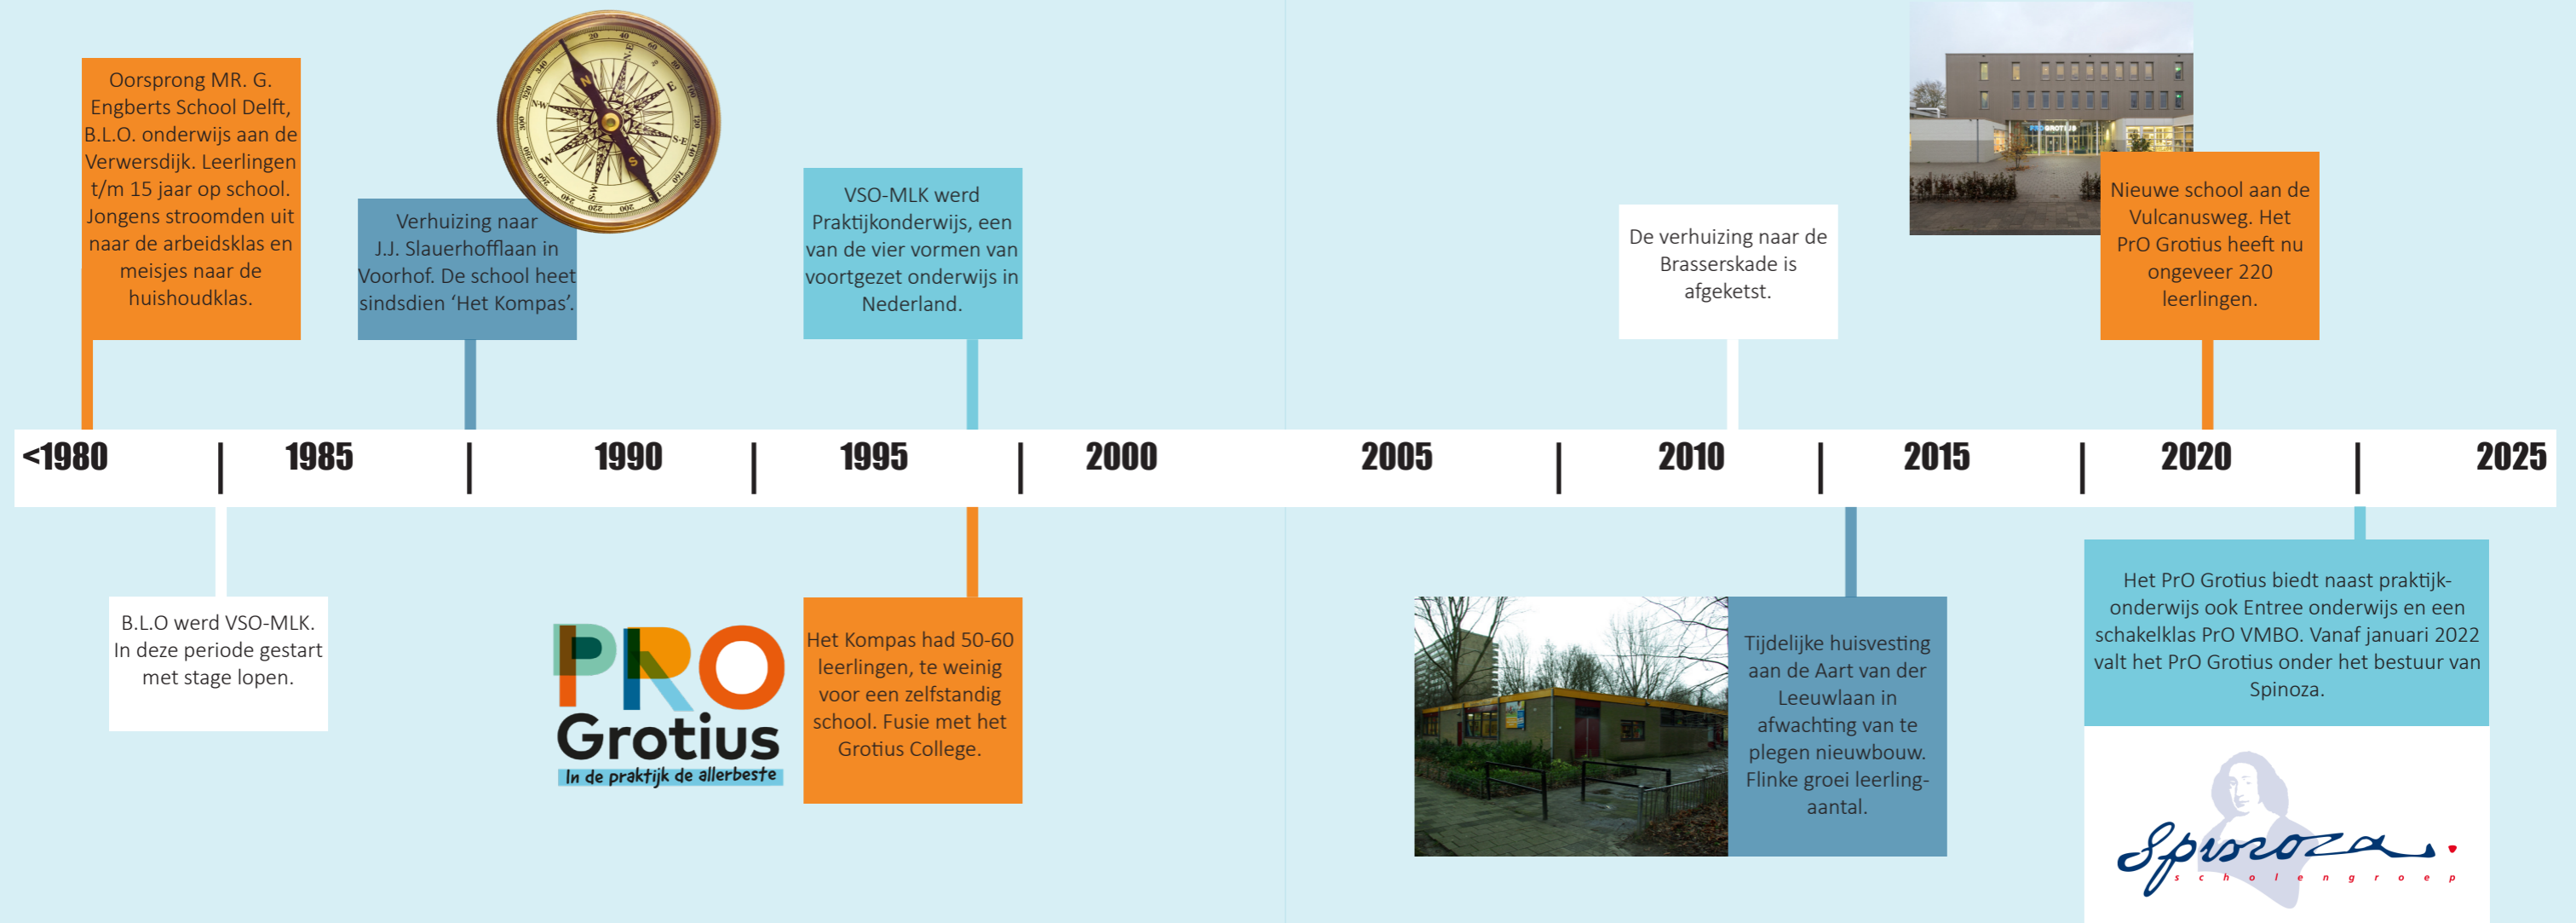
Oorsprong MR. G. Engberts School Delft, B.L.O. onderwijs aan de Verwersdijk. Leerlingen t/m 15 jaar op school. Jongens stroomden uit naar de arbeidsklas en meisjes naar de huishoudklas.

Verhuizing naar J.J. Slauerhofflaan in Voorhof. De school heet sindsdien 'Het Kompas'.

VSO-MLK werd Praktijkonderwijs, een van de vier vormen van voortgezet onderwijs in Nederland.

De verhuizing naar de Brasserskade is afgeketst.

Nieuwe school aan de Vulcanusweg. Het PrO Grotius heeft nu ongeveer 220 leerlingen.

<1980 | 1985 | 1990 | 1995 | 2000 | 2005 | 2010 | 2015 | 2020 | 2025

B.L.O werd VSO-MLK. In deze periode gestart met stage lopen.

PRO Grotius
In de praktijk de allerbeste

Het Kompas had 50-60 leerlingen, te weinig voor een zelfstandig school. Fusie met het Grotius College.

Tijdelijke huisvesting aan de Aart van der Leeuwlaan in afwachting van te plegen nieuwbouw. Flinke groei leerling-aantal.

Het PrO Grotius biedt naast praktijkonderwijs ook Entree onderwijs en een schakelklas PrO VMBO. Vanaf januari 2022 valt het PrO Grotius onder het bestuur van Spinoza.

Spinoza
scholengroep